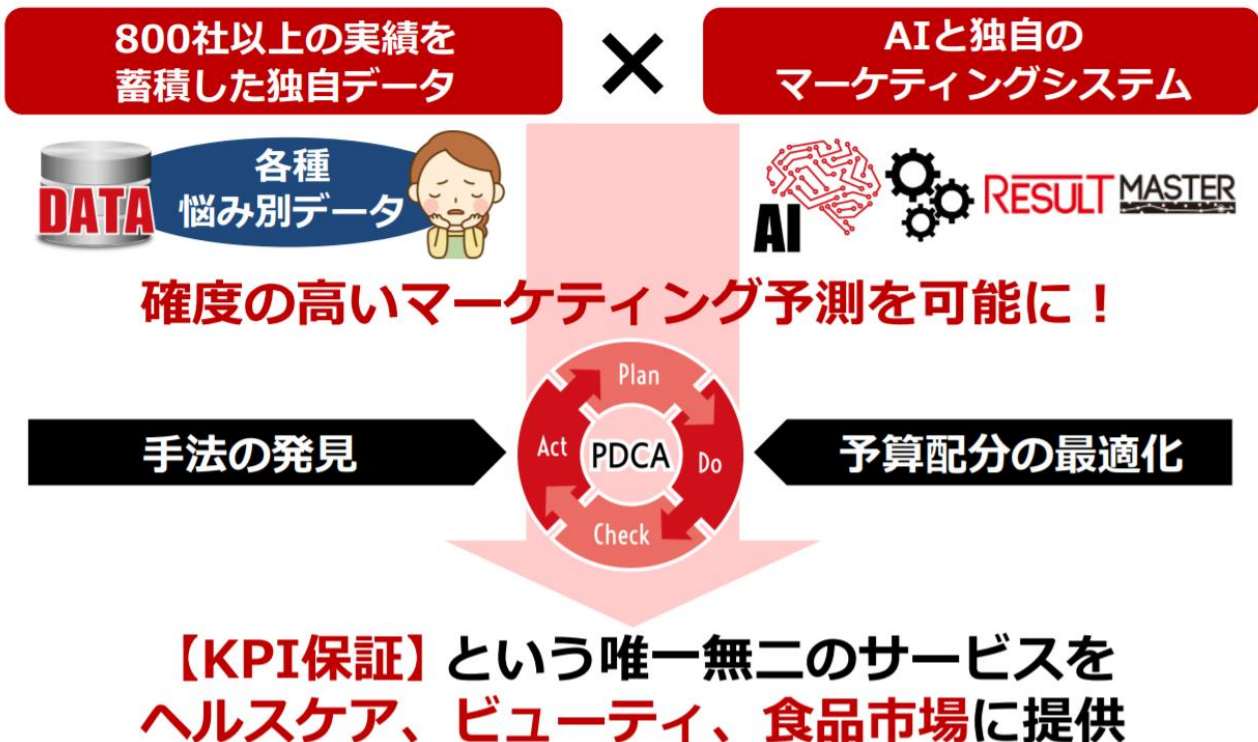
800社以上の実績を蓄積した独自データ

×

AIと独自のマーケティングシステム

DATA

各種悩み別データ

AI

RESULT MASTER

確度の高いマーケティング予測を可能に！

手法の発見

Plan

Act

PDCA

Do

Check

予算配分の最適化

【KPI保証】という唯一無二のサービスをヘルスケア、ビューティ、食品市場に提供